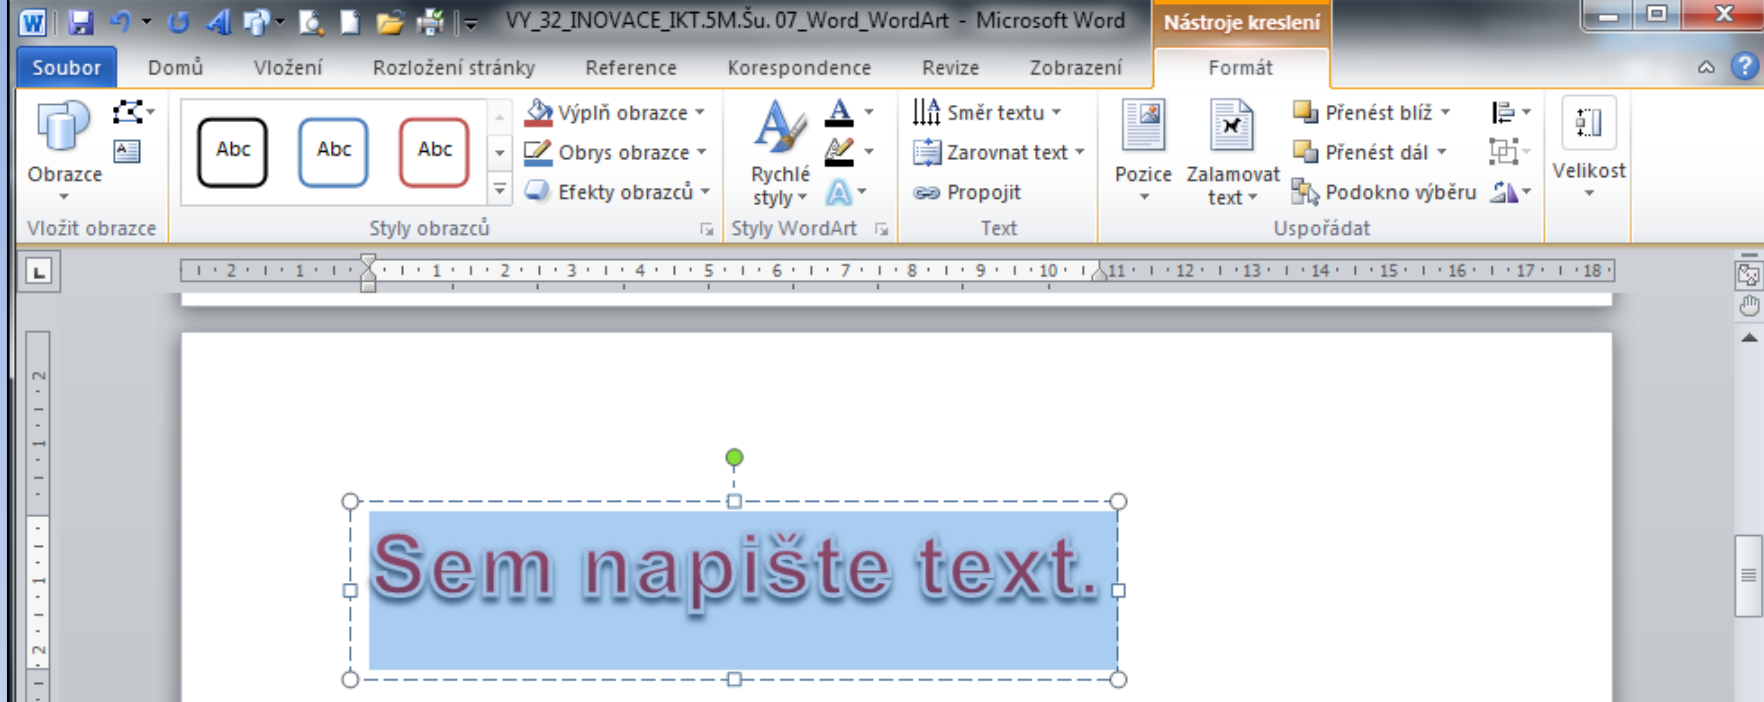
VY_32_INOVACE_IKT.5M.Šu. 07_Word_WordArt - Microsoft Word

Nástroje kreslení

Soubor Domů Vložení Rozložení stránky Reference Korespondence Revize Zobrazení Formát

Obrazce

Vložit obrazce

Abc Abc Abc

Výplň obrazce

Obrys obrazce

Efekty obrazců

Styly obrazců

Rychlé styly

Styly WordArt

Směr textu

Zarovnat text

Propojit

Text

Pozice

Zalamovat text

Přenést blíž

Přenést dál

Podokno výběru

Uspořádat

Velikost

2 1 1 2 3 4 5 6 7 8 9 10 11 12 13 14 15 16 17 18

Sem napište text.